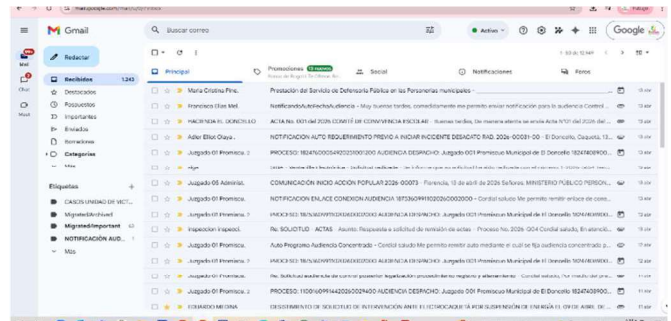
mail.google.com/mail/u/0/#inbox

Gmail

Buscar correo

Activo

Google

Redactar

Mail

Chat

Meet

Recibidos 1.243

Destacados

Pospuestos

Importantes

Enviados

Borradores

Categorías

Más

Etiquetas

CASOS UNIDAD DE VICT...

Migrated/Archived

Migrated/Important

NOTIFICACIÓN AUD...

Más

1-50 de 12.969

Principal

Promociones

Social

Notificaciones

Foros

| | | |
|---|---|---|
| María Cristina Pine. | Prestación del Servicio de Defensoría Pública en las Personerías municipales - | 13 abr |
| Francisco Díaz Mel. | NotificandoAutoFechaAudiencia - Muy buenas tardes, comedidamente me permito enviar notificación para la audiencia Control ... | 13 abr |
| HACIENDA EL DONCELLO | ACTA No. 001 del 2026 COMITÉ DE CONVIVENCIA ESCOLAR - Buenas tardes se envía Acta N°01 del 2026 del ... | 13 abr |
| Adler Elliot Olaya . | NOTIFICACIÓN AUTO REQUERIMIENTO PREVIO A INICIAR INCIDENTE DESACATO RAD. 2026-00081-00 - El Doncello, Caquetá, 13... | 13 abr |
| Juzgado 01 Promiscu. | PROCESO: 182476000... AUDIENCIA DESPACHO: Juzgado 001 Promiscuo Municipal de El Doncello 182474089... | 13 abr |
| Juzgado 01 Promiscu. | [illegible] | 13 abr |
| Juzgado 05 Administ. | COMUNICACIÓN INICIO ACCIÓN POPULAR 2026-00073 - Florencia, 13 de abril de 2026 Señores. MINISTERIO PÚBLICO PERSON... | 13 abr |
| Juzgado 01 Promiscu. | NOTIFICACION ENLACE CONEXION AUDIENCIA 18736... - Cordial saludo Me permito remitir enlace de cone... | 13 abr |
| Juzgado 01 Promiscu. | PROCESO: 182476... AUDIENCIA DESPACHO: Juzgado 001 Promiscuo Municipal de El Doncello 182474089... | 13 abr |
| Inspección Inspecci. | Re: SOLICITUD ACTAS - Asunto: Respuesta a solicitud de remisión de actas - Proceso No. 2026-1004 Cordial saludo, En atenció... | 13 abr |
| Juzgado 01 Promiscu. | Auto Programa Audiencia Concentrada - Cordial saludo Me permito remitir auto mediante el cual se fija audiencia concentrada p... | 13 abr |
| Juzgado 01 Promiscu. | PROCESO: 182476... AUDIENCIA DESPACHO: Juzgado 001 Promiscuo Municipal de El Doncello 182474089... | 13 abr |
| Juzgado 01 Promiscu. | Re: Solicitud audiencia de control posterior legalización procedimiento registro y allanamiento - Cordial saludo, Por medio del pre... | 13 abr |
| Juzgado 01 Promiscu. | PROCESO: 11001600... AUDIENCIA DESPACHO: Juzgado 001 Promiscuo Municipal de El Doncello 182474089... | 11 abr |
| EDUARDO MEDINA | DESISTIMIENTO DE SOLICITUD DE INTERVENCIÓN ANTE ELECTROCAQUETÁ POR SUSPENSIÓN DE ENERGÍA EL 09 DE ABRIL DE ... | 11 abr |